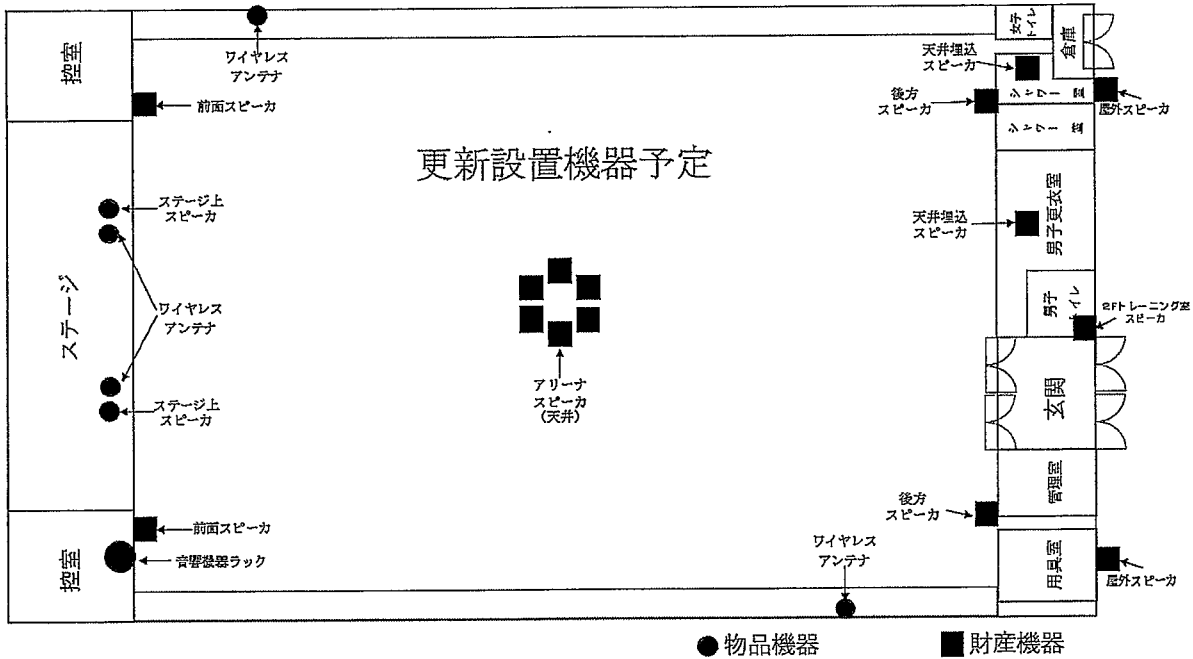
控室

ワイヤレス
アンテナ

前面スピーカ

女子トイレ

倉庫

天井埋込
スピーカ

後方
スピーカ

シャワー室

屋外スピーカ

シャワー室

更新設置機器予定

ステージ上
スピーカ

男子更衣室

天井埋込
スピーカ

ステージ

ワイヤレス
アンテナ

男子トイレ

2Fトレーニング室
スピーカ

アリーナ
スピーカ
(天井)

玄関

ステージ上
スピーカ

管理室

後方
スピーカ

前面スピーカ

控室

音響機器ラック

ワイヤレス
アンテナ

用具室

屋外スピーカ

●物品機器　■財産機器